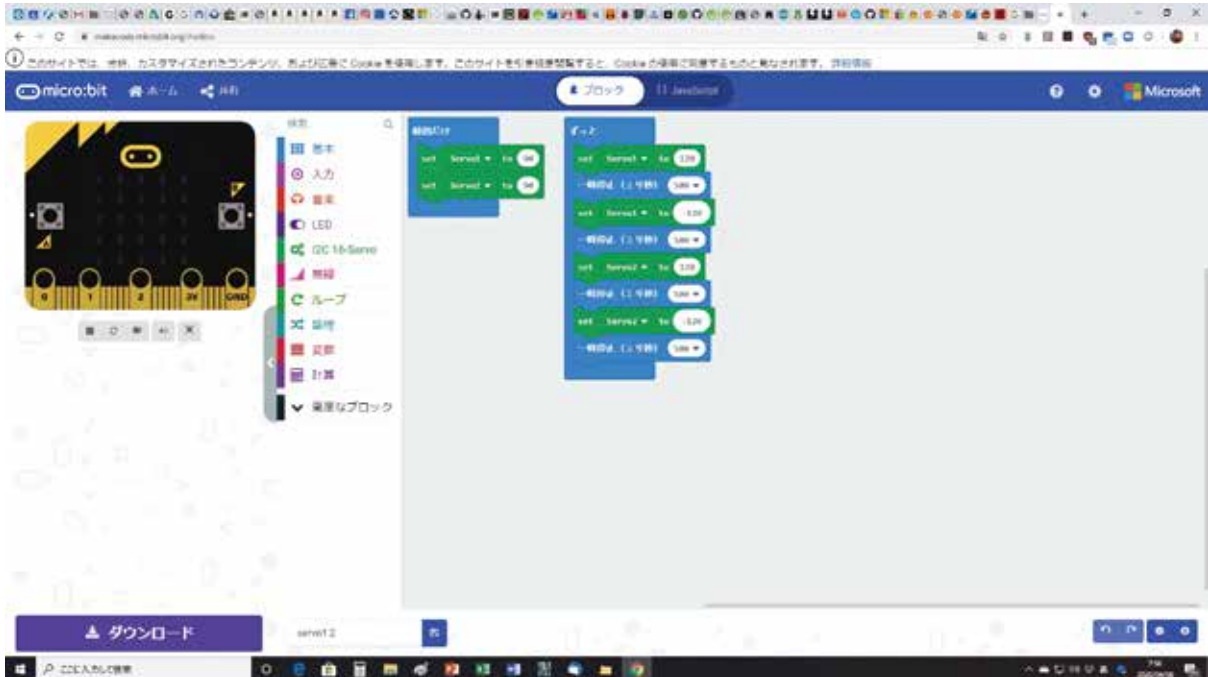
← → C makecode.microbit.org/#editor

このサイトでは、分析、カスタマイズされたコンテンツ、および広告に Cookie を使用します。このサイトを引き続き閲覧すると、Cookie の使用に同意するものと見なされます。 詳細情報

micro:bit ホーム 共有

ブロック JavaScript

Microsoft

0 1 2 3V GND

検索

基本
入力
音楽
LED
I2C 16-Servo
無線
ループ
論理
変数
計算
高度なブロック

最初だけ
set Servo1 to 90
set Servo2 to 90

ずっと
set Servo1 to 120
一時停止（ミリ秒） 500
set Servo1 to -120
一時停止（ミリ秒） 500
set Servo2 to 120
一時停止（ミリ秒） 500
set Servo2 to -120
一時停止（ミリ秒） 500

ダウンロード

servo1 2

ここに入力して検索